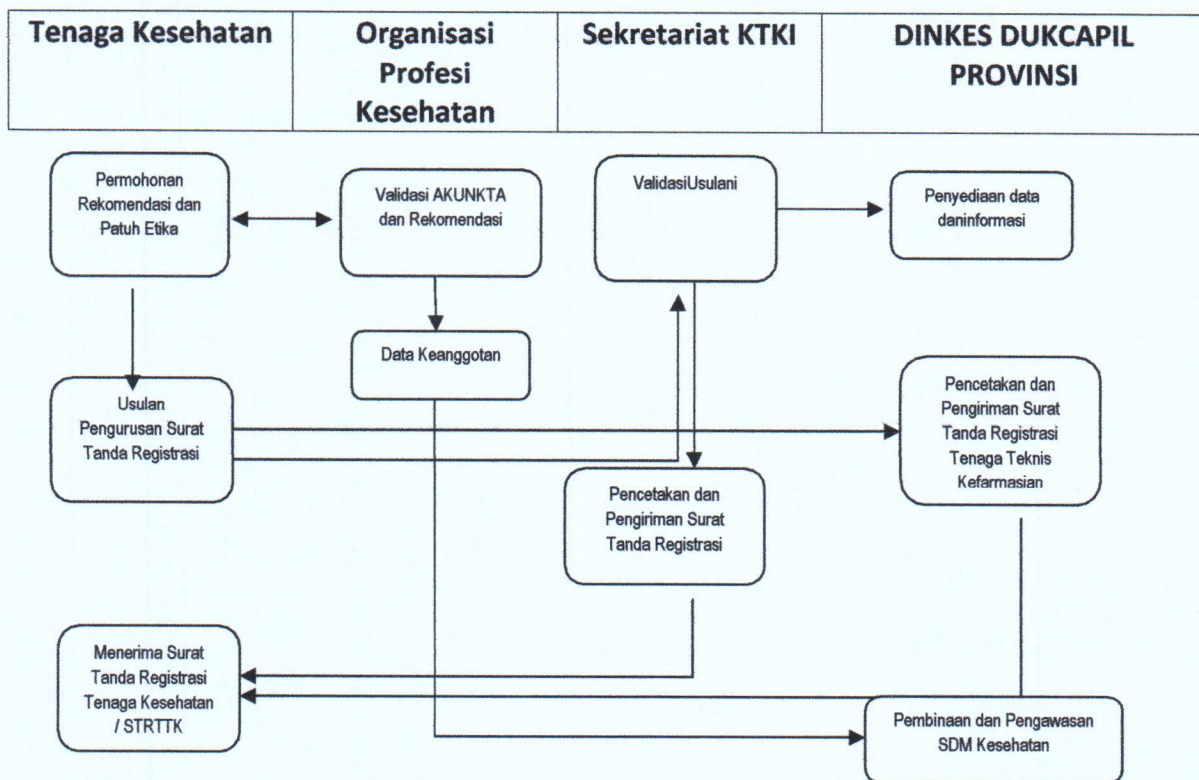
| Tenaga Kesehatan | Organisasi Profesi Kesehatan | Sekretariat KTKI | DINKES DUKCAPIL PROVINSI |
|---|---|---|---|

Permohonan Rekomendasi dan Patuh Etika

Validasi AKUNKTA dan Rekomendasi

ValidasiUsulani

Penyediaan data daninformasi

Data Keanggotan

Usulan Pengurusan Surat Tanda Registrasi

Pencetakan dan Pengiriman Surat Tanda Registrasi Tenaga Teknis Kefarmasian

Pencetakan dan Pengiriman Surat Tanda Registrasi

Menerima Surat Tanda Registrasi Tenaga Kesehatan / STRTTK

Pembinaan dan Pengawasan SDM Kesehatan